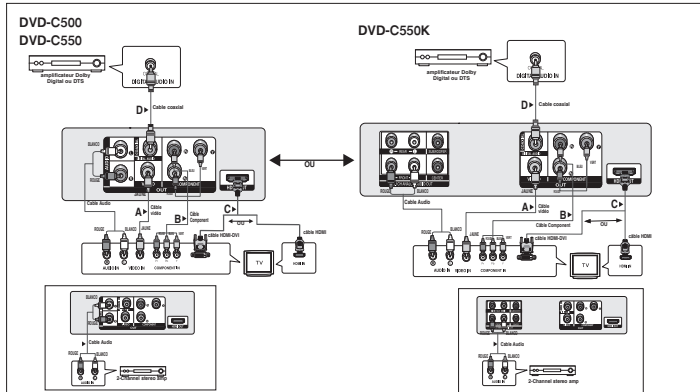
DVD-C500
DVD-C550

amplificateur Dolby Digital ou DTS

DIGITAL AUDIO IN

D Câble coaxial

BLANCO
ROUGE
VIDEO
OUT
COMPONENT
HDMI OUT

Cable Audio
A Câble vidéo
B Câble Component
C
OU
câble HDMI-DVI
câble HDMI

ROUGE BLANCO JAUNE
AUDIO IN VIDEO IN COMPONENT IN
TV
HDMI IN

BLANCO
ROUGE
Cable Audio
ROUGE BLANCO
AUDIO IN
2-Channel stereo amp

OU

DVD-C550K

amplificateur Dolby Digital ou DTS

DIGITAL AUDIO IN

D Cable coaxial

JAUNE
OUT
HDMI OUT

Cable Audio
A Câble vidéo
B Câble Component
C
OU
câble HDMI-DVI
câble HDMI

ROUGE BLANCO
AUDIO IN VIDEO IN COMPONENT IN
TV
HDMI IN

BLANCO
ROUGE
Cable Audio
ROUGE BLANCO
AUDIO IN
2-Channel stereo amp